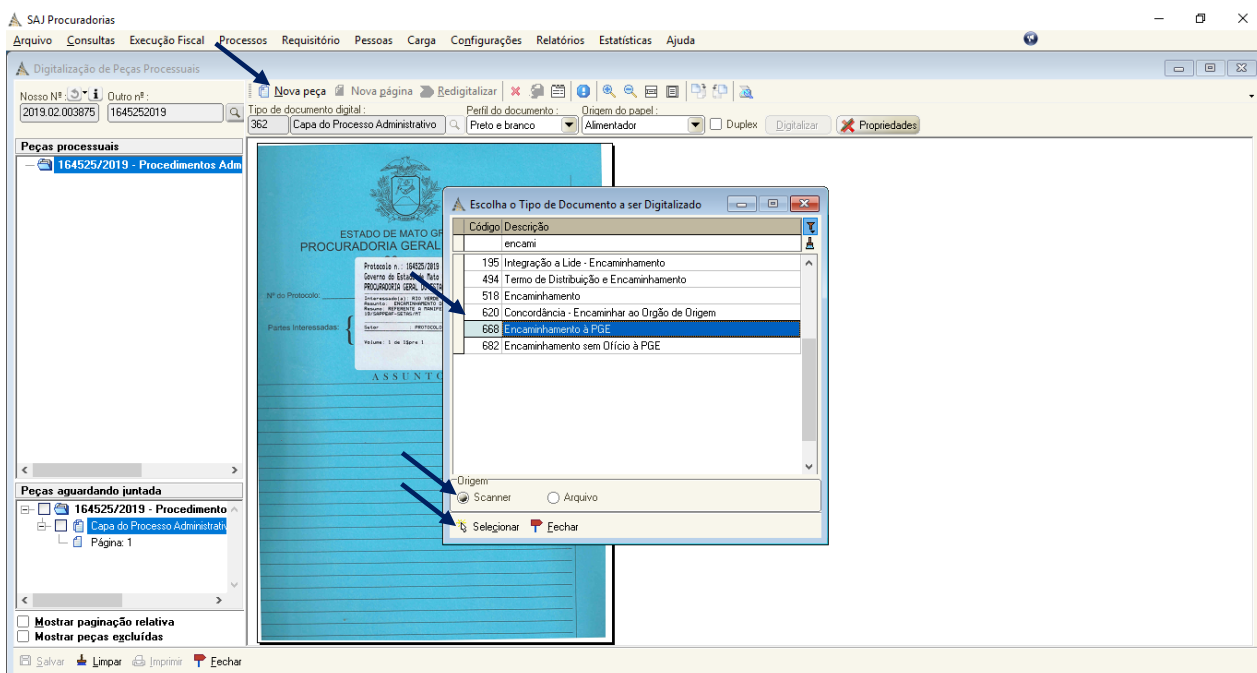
SAJ Procuradorias
Arquivo Consultas Execução Fiscal Processos Requisitório Pessoas Carga Configurações Relatórios Estatísticas Ajuda

Digitalização de Peças Processuais
Nosso Nº: Outro nº:
2019.02.003875 1645252019
Nova peça Nova página Redigitalizar
Tipo de documento digital: 362 Capa do Processo Administrativo
Perfil do documento: Preto e branco
Origem do papel: Alimentador
Duplex Digitalizar Propriedades

Peças processuais
164525/2019 - Procedimentos Adm

Peças aguardando juntada
164525/2019 - Procedimento
Capa do Processo Administrativ
Página: 1

Mostrar paginação relativa
Mostrar peças excluídas

ESTADO DE MATO GR
PROCURADORIA GERAL
Nº do Protocolo:
Partes Interessadas:
ASSUNTO
Protocolo n.: 164525/2019
Governo do Estado de Mato
PROCURADORIA GERAL DO ESTA
Volume: 1 de 1

Escolha o Tipo de Documento a ser Digitalizado

| Código | Descrição |
|---|---|
| | encami |
| 195 | Integração à Lide - Encaminhamento |
| 494 | Termo de Distribuição e Encaminhamento |
| 518 | Encaminhamento |
| 620 | Concordância - Encaminhar ao Orgão de Origem |
| 668 | Encaminhamento à PGE |
| 682 | Encaminhamento sem Ofício à PGE |

Origem
Scanner Arquivo
Selecionar Fechar

Salvar Limpar Imprimir Fechar